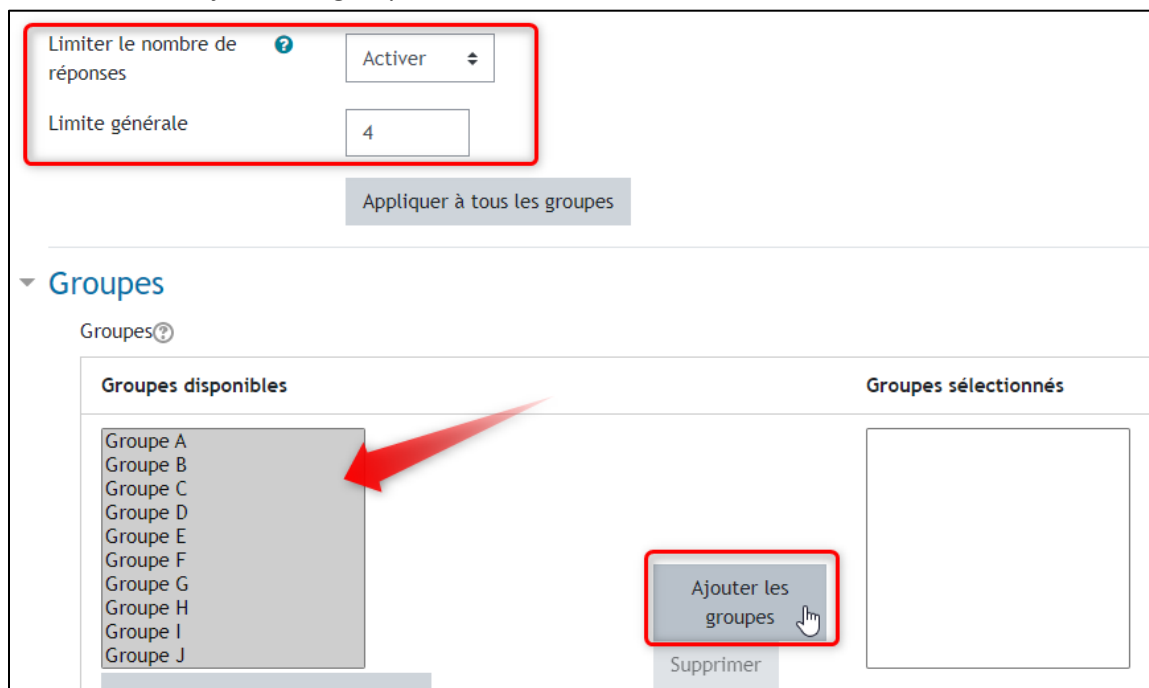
Limiter le nombre de réponses

Activer

Limite générale

4

Appliquer à tous les groupes

Groupes

Groupes

| Groupes disponibles | Groupes sélectionnés |
|---|---|

Groupe A
Groupe B
Groupe C
Groupe D
Groupe E
Groupe F
Groupe G
Groupe H
Groupe I
Groupe J

Ajouter les groupes

Supprimer